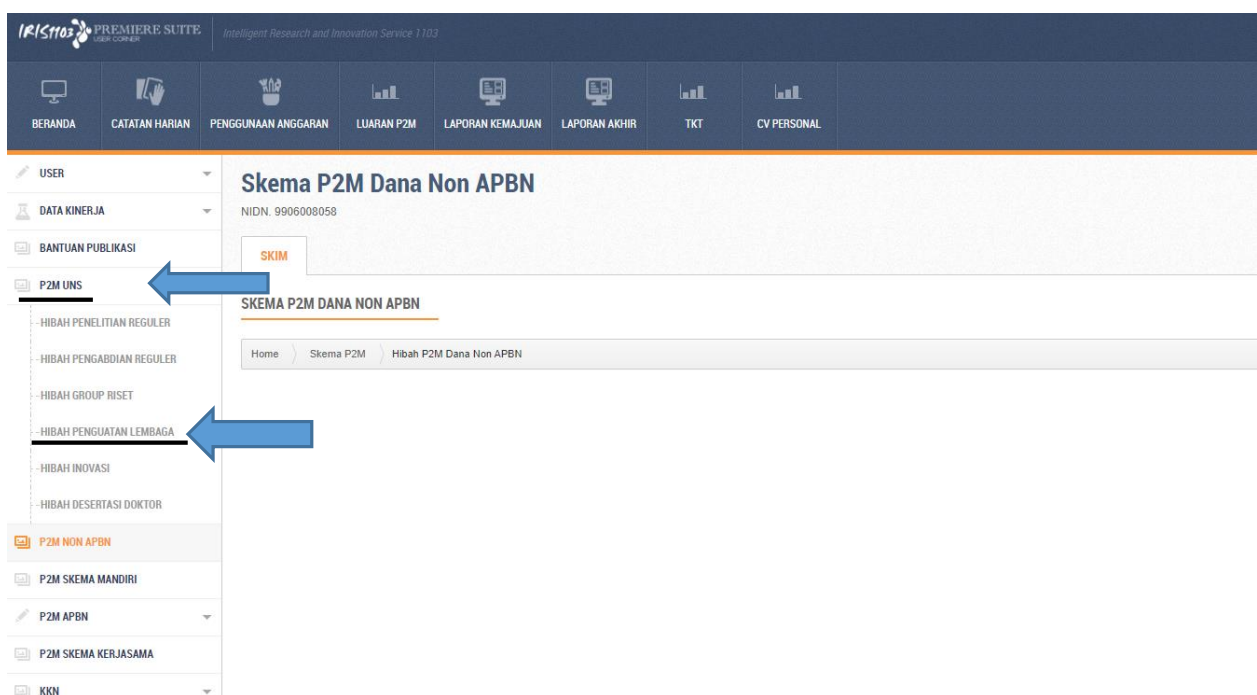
IRIS1103 PREMIERE SUITE USER CORNER | Intelligent Research and Innovation Service 1103

BERANDA
CATATAN HARIAN
PENGGUNAAN ANGGARAN
LUARAN P2M
LAPORAN KEMAJUAN
LAPORAN AKHIR
TKT
CV PERSONAL

USER
DATA KINERJA
BANTUAN PUBLIKASI
P2M UNS
-HIBAH PENELITIAN REGULER
-HIBAH PENGABDIAN REGULER
-HIBAH GROUP RISET
-HIBAH PENGUATAN LEMBAGA
-HIBAH INOVASI
-HIBAH DESERTASI DOKTOR
P2M NON APBN
P2M SKEMA MANDIRI
P2M APBN
P2M SKEMA KERJASAMA
KKN

Skema P2M Dana Non APBN
NIDN. 9906008058

SKIM

SKEMA P2M DANA NON APBN

Home | Skema P2M | Hibah P2M Dana Non APBN